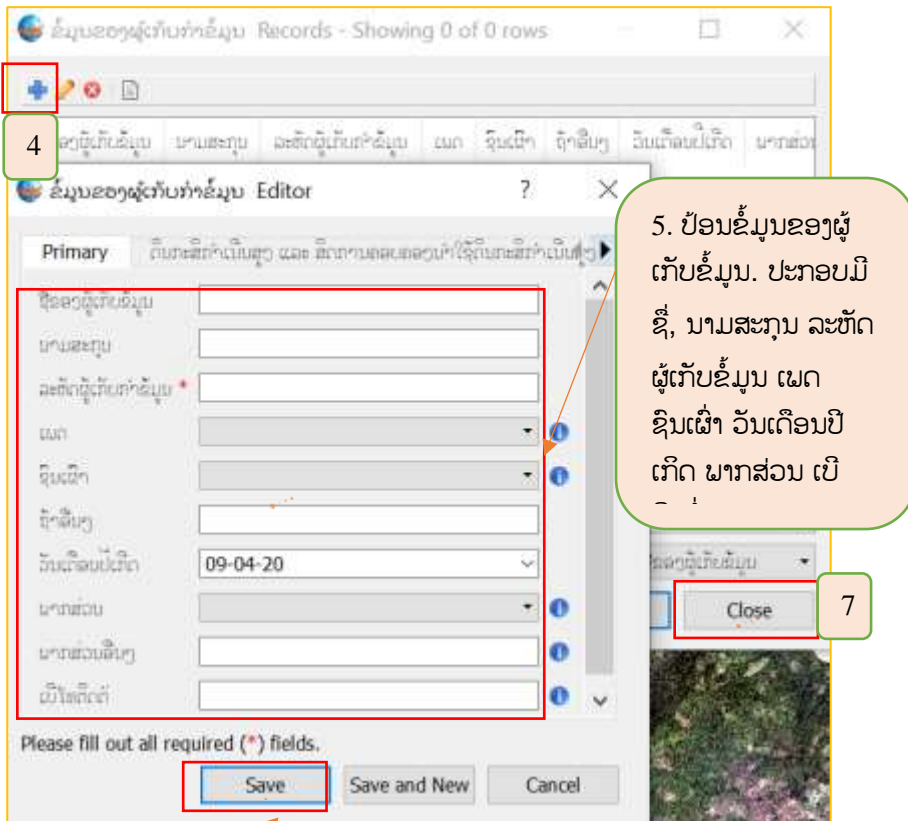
ຂໍ້ມູນຂອງຜູ້ເກັບກໍາຂໍ້ມູນ Records - Showing 0 of 0 rows

4

ຂອງຜູ້ເກັບຂໍ້ມູນ | ນາມສະກຸນ | ລະຫັດຜູ້ເກັບກໍາຂໍ້ມູນ | ເພດ | ຊົນເຜົ່າ | ຖ້າອື່ນໆ | ວັນເດືອນປີເກີດ | ພາກສ່ວນ

ຂໍ້ມູນຂອງຜູ້ເກັບກໍາຂໍ້ມູນ Editor ?

Primary | ກິດຈະກໍາກໍາເນີນງານ ແລະ ກິດຈະກໍາທີ່ຕ້ອງນໍາໃຊ້ກິດຈະກໍາເນີນງານ

ຊື່ຂອງຜູ້ເກັບຂໍ້ມູນ
ນາມສະກຸນ
ລະຫັດຜູ້ເກັບກໍາຂໍ້ມູນ *
ເພດ
ຊົນເຜົ່າ
ຖ້າອື່ນໆ
ວັນເດືອນປີເກີດ 09-04-20
ພາກສ່ວນ
ພາກສ່ວນອື່ນໆ
ເບີໂທລະສັບ

Please fill out all required (*) fields.

Save | Save and New | Cancel

5. ປ້ອນຂໍ້ມູນຂອງຜູ້ເກັບຂໍ້ມູນ. ປະກອບມີ ຊື່, ນາມສະກຸນ ລະຫັດຜູ້ເກັບຂໍ້ມູນ ເພດ ຊົນເຜົ່າ ວັນເດືອນປີເກີດ ພາກສ່ວນ ເບີ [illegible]

ຊື່ຂອງຜູ້ເກັບຂໍ້ມູນ

Close

7